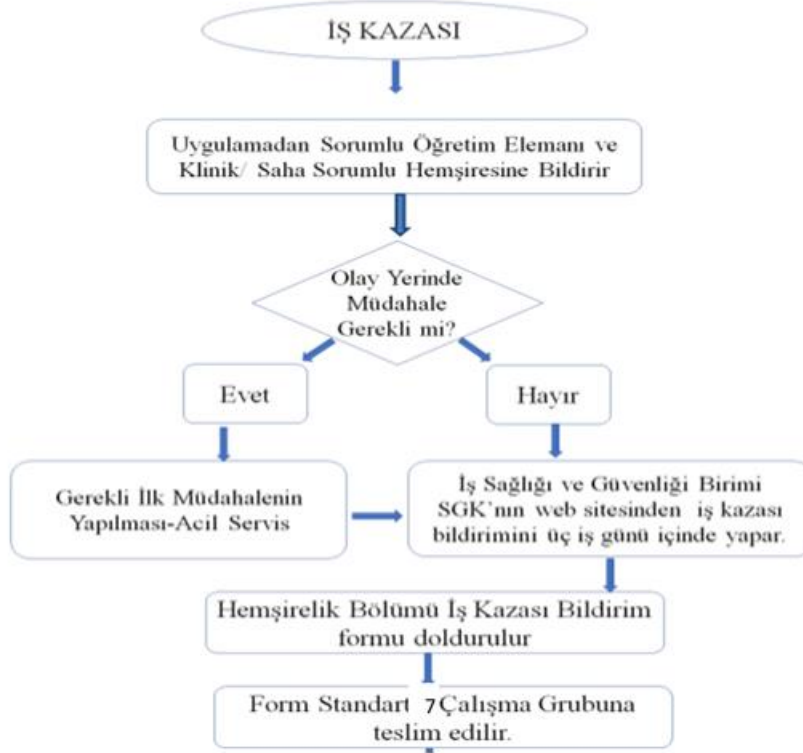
İŞ KAZASI

Uygulamadan Sorumlu Öğretim Elemanı ve Klinik/ Saha Sorumlu Hemşiresine Bildirir

Olay Yerinde Müdahale Gerekli mi?

Evet

Hayır

Gerekli İlk Müdahalenin Yapılması-Acil Servis

İş Sağlığı ve Güvenliği Birimi SGK'nın web sitesinden iş kazası bildirimini üç iş günü içinde yapar.

Hemşirelik Bölümü İş Kazası Bildirim formu doldurulur

Form Standart 7 Çalışma Grubuna teslim edilir.